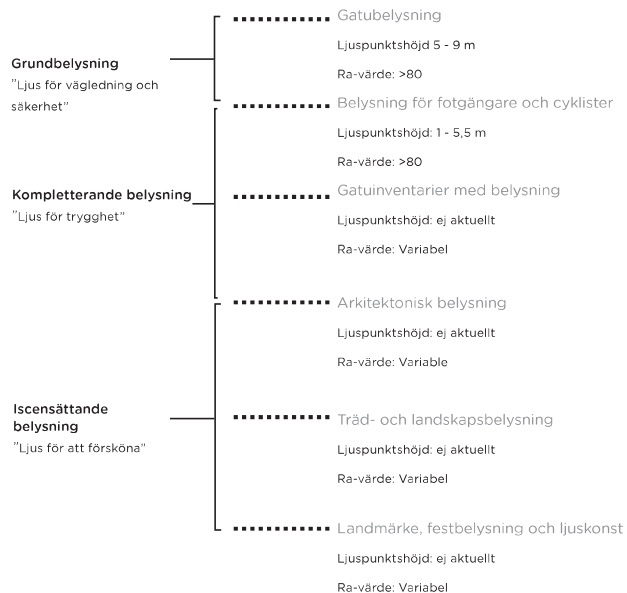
Grundbelysning
”Ljus för vägledning och säkerhet”

Gatubelysning
Ljuspunktshöjd 5 - 9 m
Ra-värde: >80

Belysning för fotgängare och cyklister
Ljuspunktshöjd: 1 - 5,5 m
Ra-värde: >80

Kompletterande belysning
”Ljus för trygghet”

Gatuinventarier med belysning
Ljuspunktshöjd: ej aktuellt
Ra-värde: Variabel

Arkitektonisk belysning
Ljuspunktshöjd: ej aktuellt
Ra-värde: Variable

Iscensättande belysning
”Ljus för att försköna”

Träd- och landskapsbelysning
Ljuspunktshöjd: ej aktuellt
Ra-värde: Variabel

Landmärke, festbelysning och ljuskonst
Ljuspunktshöjd: ej aktuellt
Ra-värde: Variabel